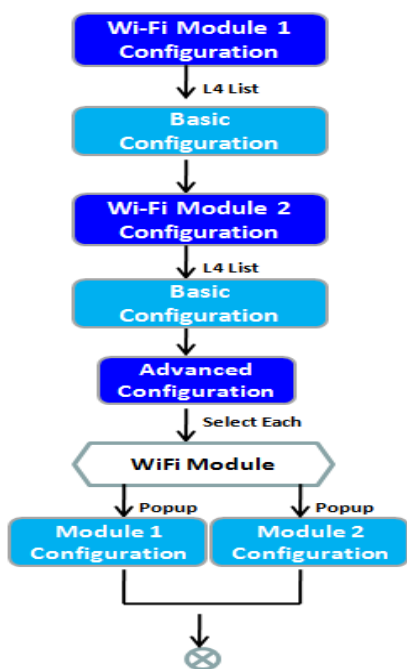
Wi-Fi Module 1 Configuration

L4 List

Basic Configuration

Wi-Fi Module 2 Configuration

L4 List

Basic Configuration

Advanced Configuration

Select Each

WiFi Module

Popup

Popup

Module 1 Configuration

Module 2 Configuration